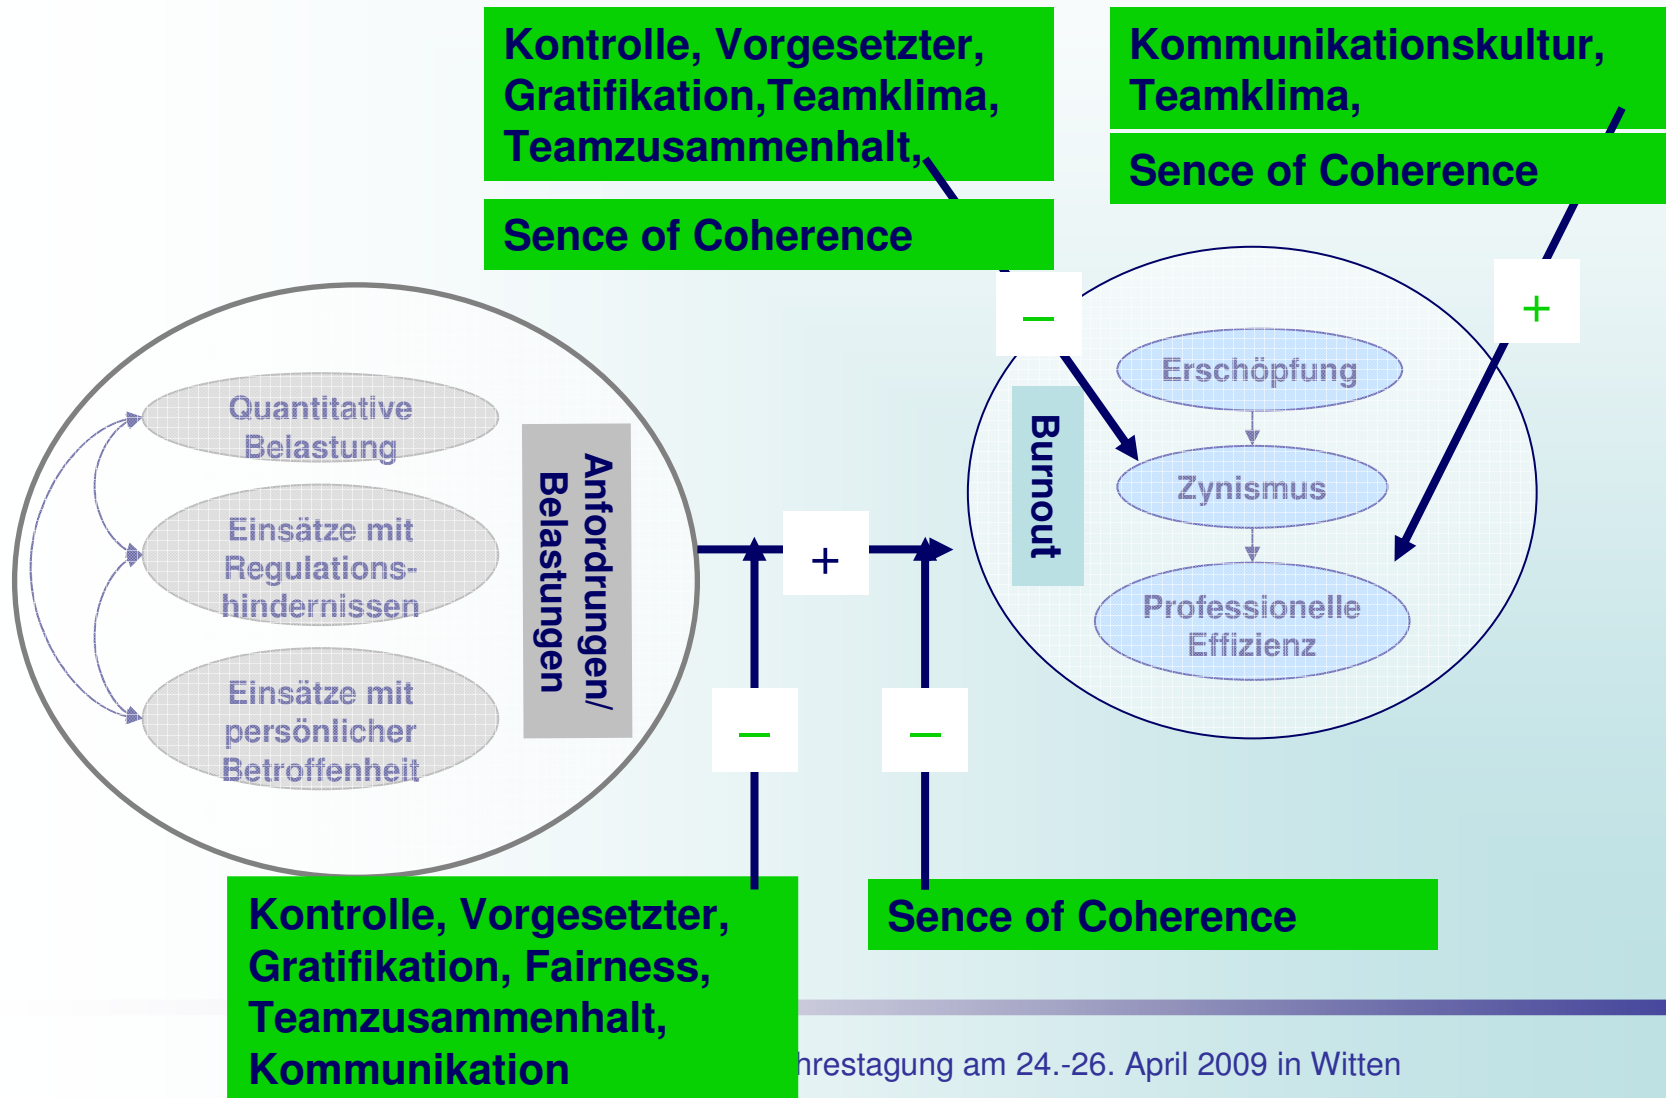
Kontrolle, Vorgesetzter, Gratifikation,Teamklima, Teamzusammenhalt,

Sence of Coherence

Kommunikationskultur, Teamklima,

Sence of Coherence

–

+

Quantitative Belastung

Einsätze mit Regulationshindernissen

Einsätze mit persönlicher Betroffenheit

Anforderungen/ Belastungen

+

–

–

Burnout

Erschöpfung

Zynismus

Professionelle Effizienz

Kontrolle, Vorgesetzter, Gratifikation, Fairness, Teamzusammenhalt, Kommunikation

Sence of Coherence

hrestagung am 24.-26. April 2009 in Witten